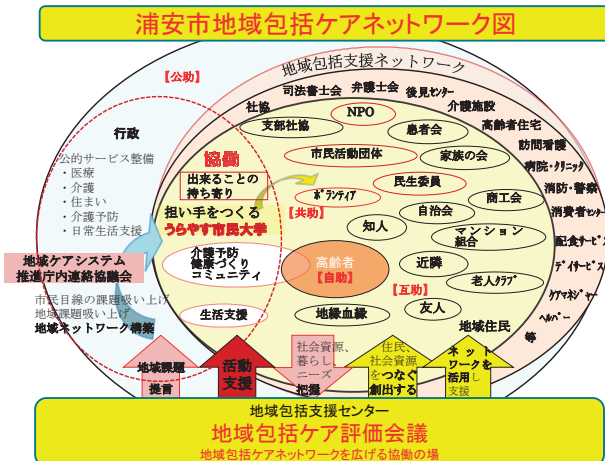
浦安市地域包括ケアネットワーク図

地域包括支援ネットワーク

【公助】

行政

公的サービス整備
・医療
・介護
・住まい
・介護予防
・日常生活支援

地域ケアシステム推進庁内連絡協議会

市民目線の課題吸い上げ
地域課題吸い上げ
地域ネットワーク構築

協働
出来ることの持ち寄り

担い手をつくる
うらやす市民大学

介護予防
健康づくり
コミュニティ

生活支援

司法書士会
弁護士会
後見センター
社協
NPO
介護施設
支部社協
患者会
高齢者住宅
訪問看護
病院・クリニック
市民活動団体
家族の会
消防・警察
ボランティア
民生委員
消費者センター
【共助】
自治会
商工会
配食サービス
知人
マンション組合
デイサービス
高齢者
【自助】
近隣
老人クラブ
ケアマネジャー
【互助】
友人
ヘルパー
地縁血縁
地域住民
等

地域課題提言
活動支援
社会資源、暮らしニーズ把握
住民、社会資源をつなぐ創出する
ネットワークを活用し支援

地域包括支援センター
地域包括ケア評価会議
地域包括ケアネットワークを広げる協働の場